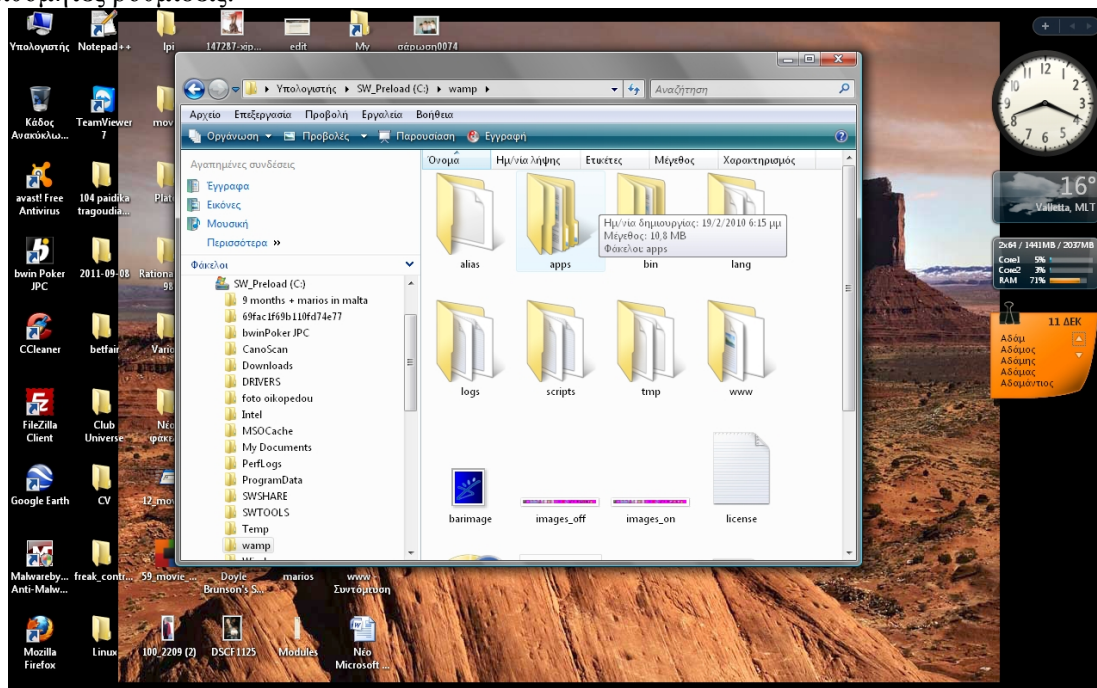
Υπολογιστής Notepad++ lpi 147287-xip... edit My σάρωση0074

Κάδος Ανακύκλω... TeamViewer 7 mov

avast! Free Antivirus 104 paidika tragoudia... Plat

bwin Poker JPC 2011-09-08 Rationa 98

CCleaner betfair Vario

FileZilla Client Club Universe Νέο φάκε

Google Earth CV 12_mov

Malwareby... Anti-Malw... freak_contr... 59_movie... Doyle Brunson's S... marios www - Συντόμευση

Mozilla Firefox Linux 100_2209 (2) DSCF1125 Modules Νέο Microsoft ...

▸ Υπολογιστής ▸ SW_Preload (C:) ▸ wamp ▸ Αναζήτηση

Αρχείο Επεξεργασία Προβολή Εργαλεία Βοήθεια

Οργάνωση ▾ Προβολές ▾ Παρουσίαση Εγγραφή

Αγαπημένες συνδέσεις
Έγγραφα
Εικόνες
Μουσική
Περισσότερα »

Φάκελοι
SW_Preload (C:)
9 months + marios in malta
69fac1f69b110fd74e77
bwinPoker JPC
CanoScan
Downloads
DRIVERS
foto oikopedou
Intel
MSOCache
My Documents
PerfLogs
ProgramData
SWSHARE
SWTOOLS
Temp
wamp

Όνομα Ημ/νία λήψης Ετικέτες Μέγεθος Χαρακτηρισμός

alias apps bin lang
Ημ/νία δημιουργίας: 19/2/2010 6:15 μμ
Μέγεθος: 10,8 MB
Φάκελοι: apps

logs scripts tmp www

barimage images_off images_on license

16°
Valletta, MLT

2x64 / 1441MB / 2037MB
Core1 5%
Core2 3%
RAM 71%

11 ΔΕΚ
Αδάμ
Αδάμος
Αδάμης
Αδάμας
Αδαμάντιος